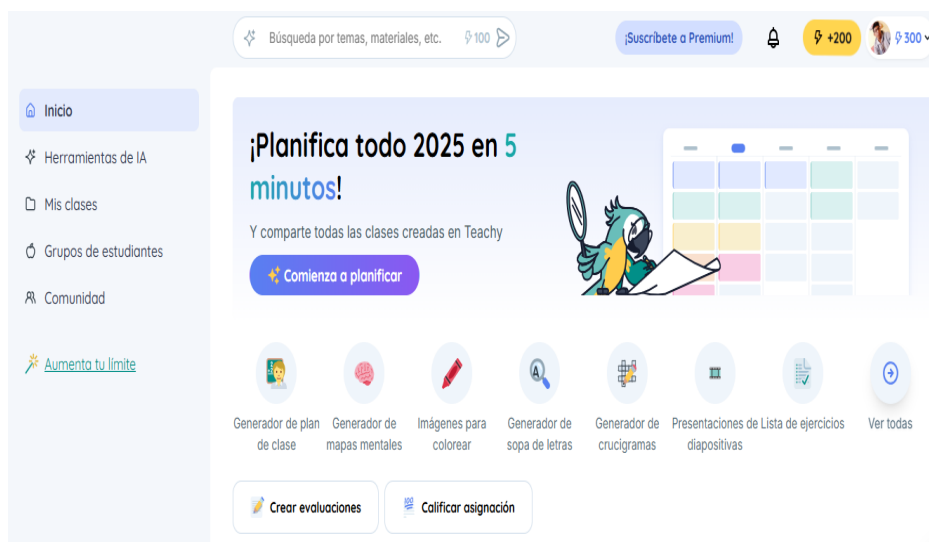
Búsqueda por temas, materiales, etc. 100

¡Suscríbete a Premium!

+200

300

Inicio

Herramientas de IA

Mis clases

Grupos de estudiantes

Comunidad

Aumenta tu límite

¡Planifica todo 2025 en 5 minutos!

Y comparte todas las clases creadas en Teachy

Comienza a planificar

Generador de plan de clase

Generador de mapas mentales

Imágenes para colorear

Generador de sopa de letras

Generador de crucigramas

Presentaciones de diapositivas

Lista de ejercicios

Ver todas

Crear evaluaciones

Calificar asignación